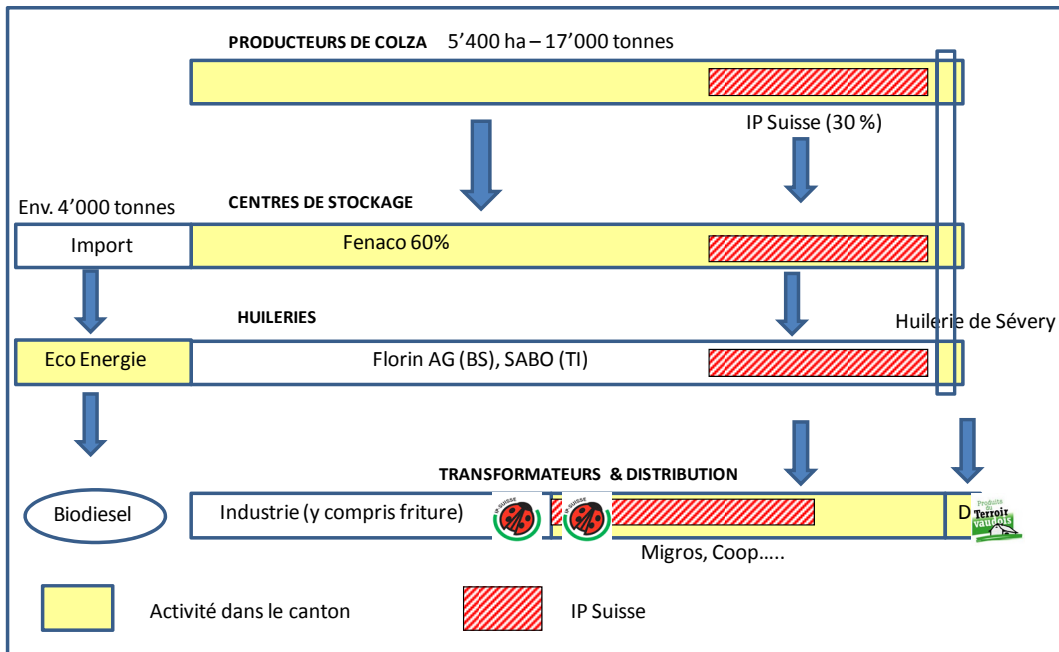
PRODUCTEURS DE COLZA 5'400 ha – 17'000 tonnes

IP Suisse (30 %)

Env. 4'000 tonnes

CENTRES DE STOCKAGE

Import

Fenaco 60%

HUILERIES

Huilerie de Sévery

Eco Energie

Florin AG (BS), SABO (TI)

TRANSFORMATEURS & DISTRIBUTION

Biodiesel

Industrie (y compris friture)

IP SUISSE

IP SUISSE

D

Produits Terroir vaudois

Migros, Coop…..

Activité dans le canton

IP Suisse